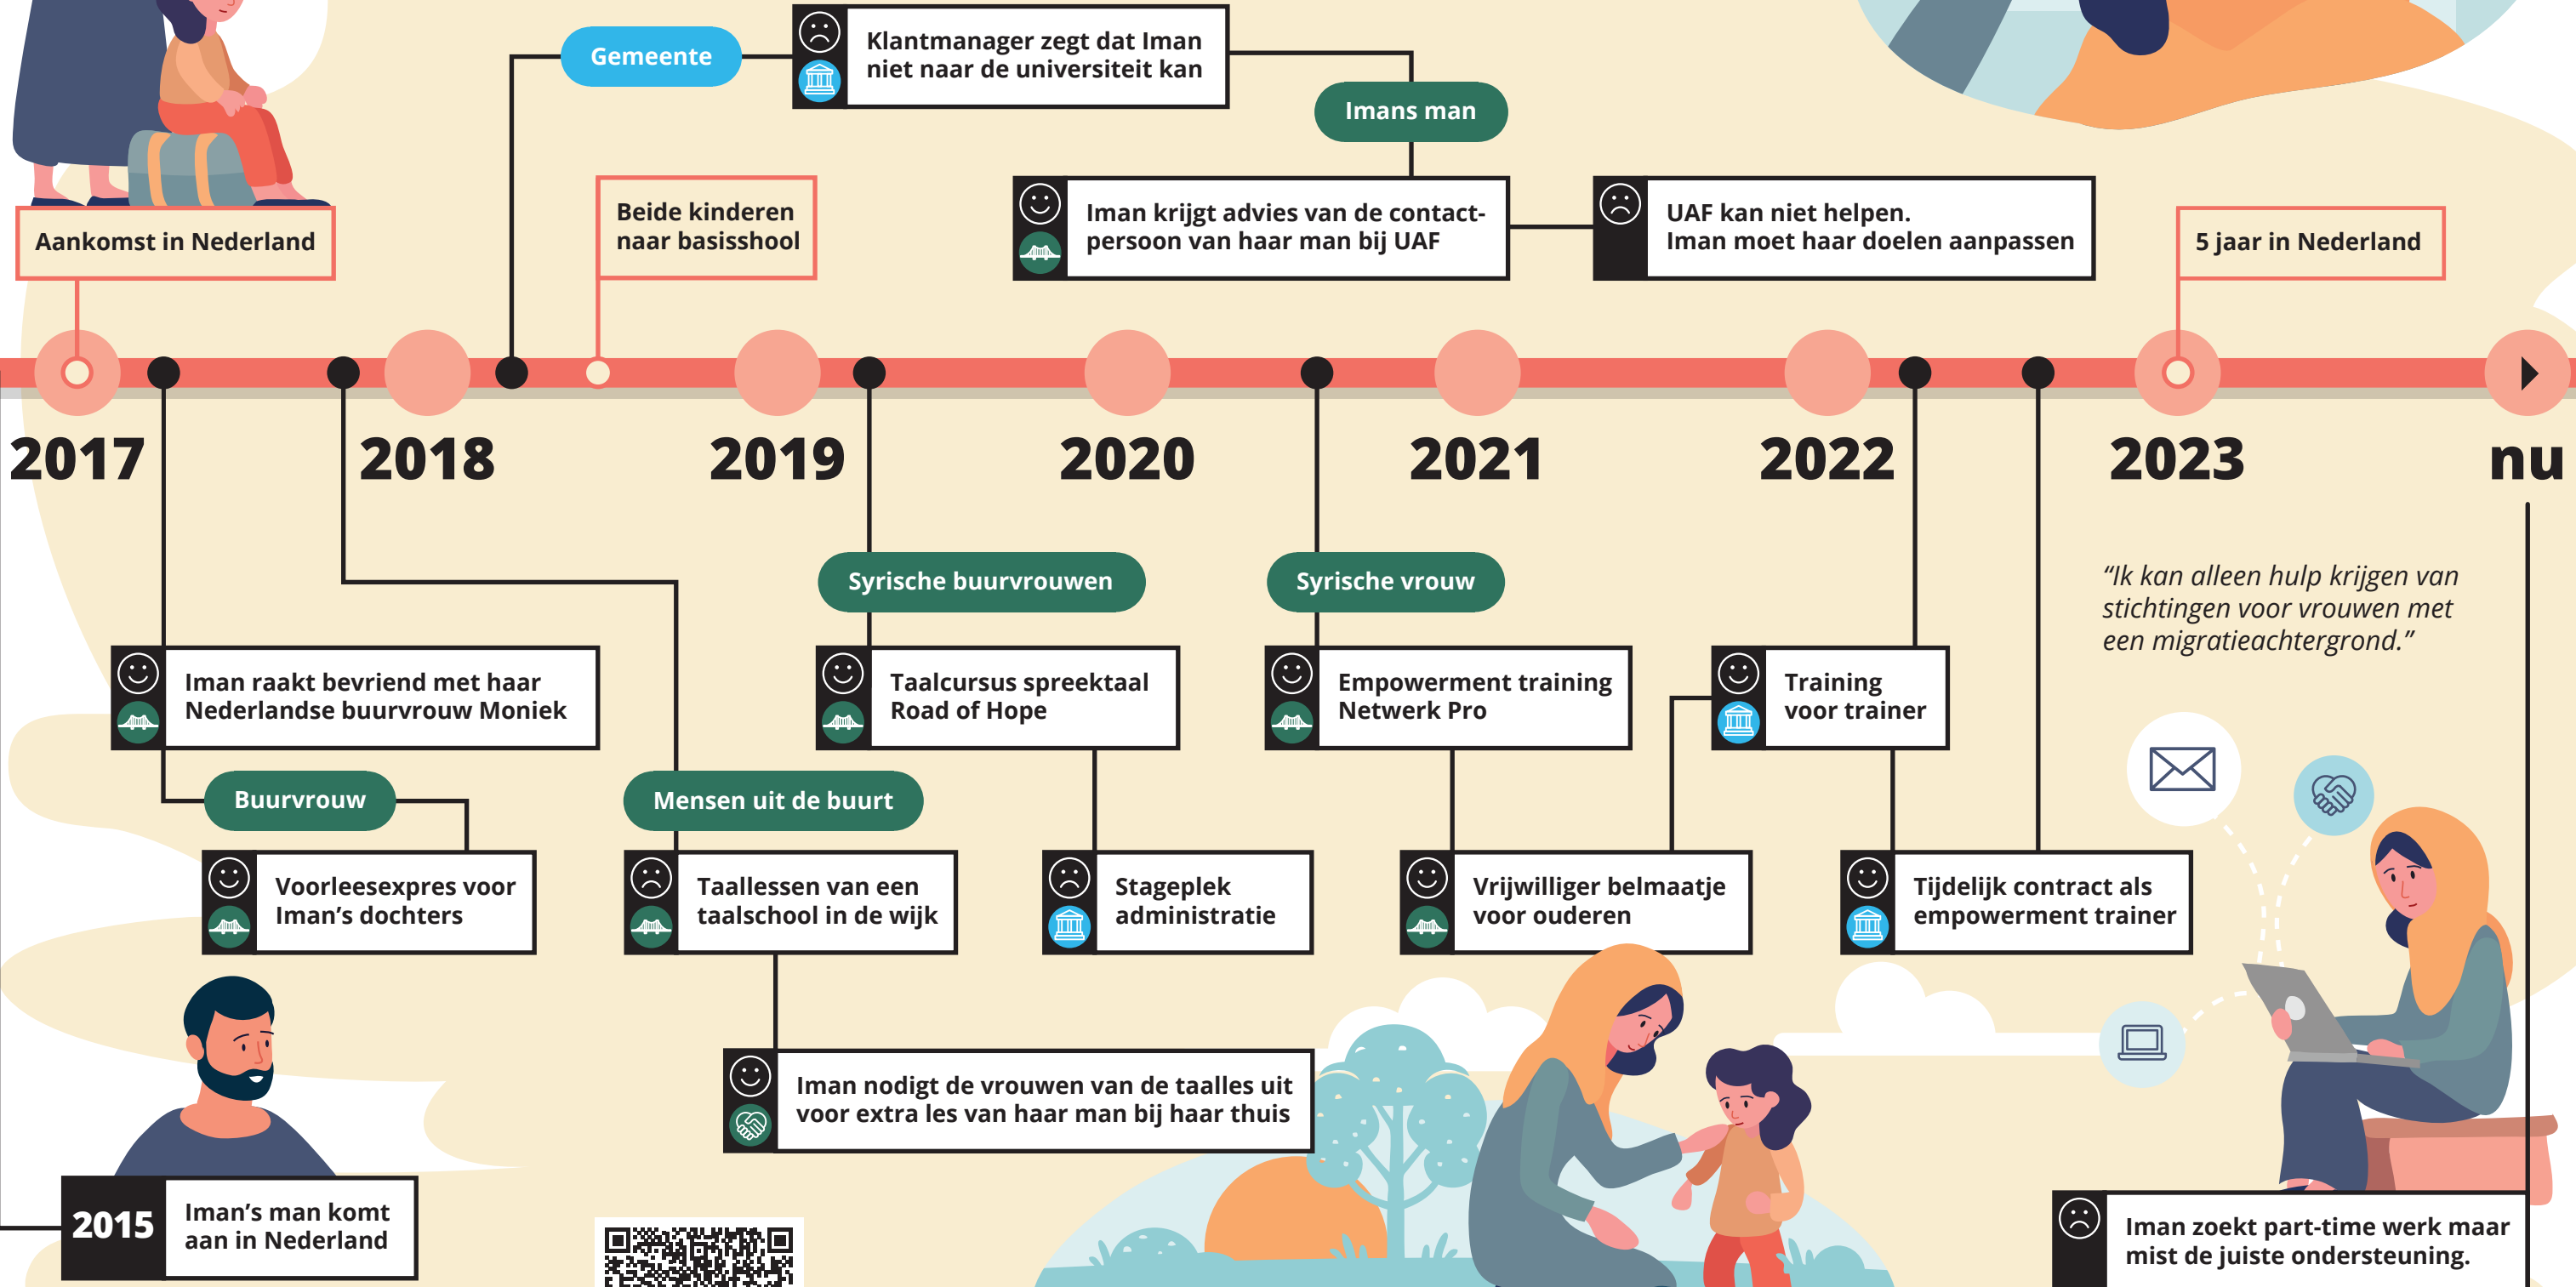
Gemeente

Klantmanager zegt dat Iman niet naar de universiteit kan

Imans man

Aankomst in Nederland

Beide kinderen naar basisschool

Iman krijgt advies van de contactpersoon van haar man bij UAF

UAF kan niet helpen. Iman moet haar doelen aanpassen

5 jaar in Nederland

2017

2018

2019

2020

2021

2022

2023

nu

Syrische buurvrouwen

Syrische vrouw

"Ik kan alleen hulp krijgen van stichtingen voor vrouwen met een migratieachtergrond."

Iman raakt bevriend met haar Nederlandse buurvrouw Moniek

Taalcursus spreektaal Road of Hope

Empowerment training Netwerk Pro

Training voor trainer

Buurvrouw

Mensen uit de buurt

Voorleesexpres voor Iman's dochters

Taallessen van een taalschool in de wijk

Stageplek administratie

Vrijwilliger belmaatje voor ouderen

Tijdelijk contract als empowerment trainer

Iman nodigt de vrouwen van de taalles uit voor extra les van haar man bij haar thuis

2015

Iman's man komt aan in Nederland

Iman zoekt part-time werk maar mist de juiste ondersteuning.